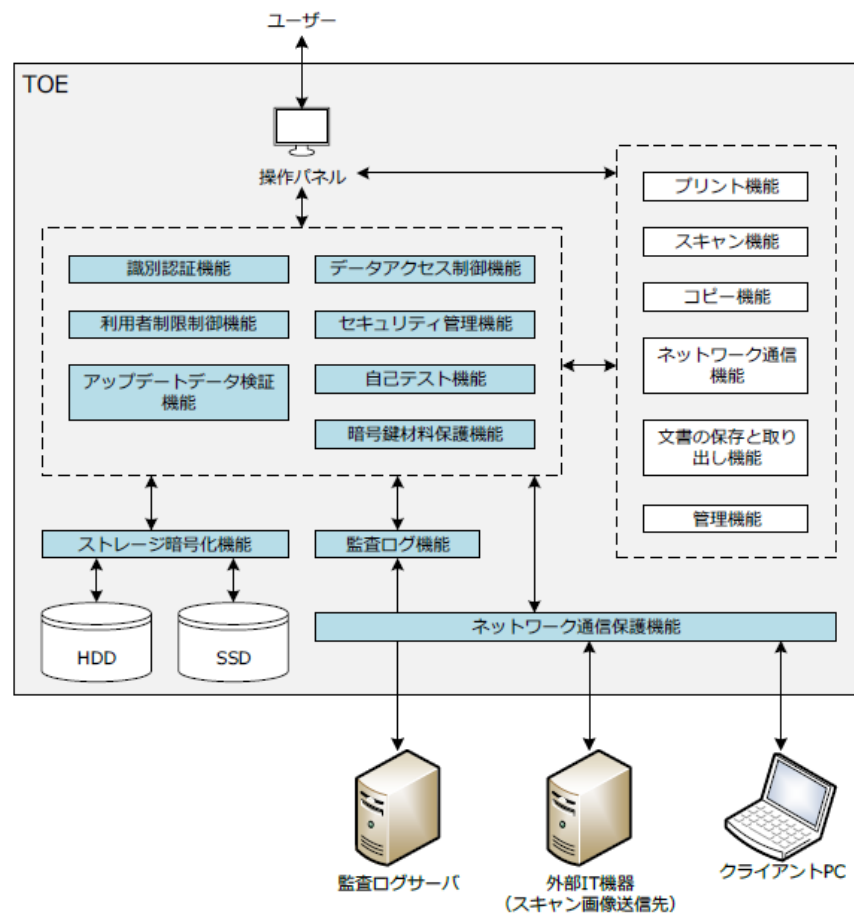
ユーザー

TOE

操作パネル

プリント機能

スキャン機能

コピー機能

ネットワーク通信機能

文書の保存と取り出し機能

管理機能

識別認証機能

データアクセス制御機能

利用者制限制御機能

セキュリティ管理機能

アップデートデータ検証機能

自己テスト機能

暗号鍵材料保護機能

ストレージ暗号化機能

監査ログ機能

HDD

SSD

ネットワーク通信保護機能

監査ログサーバ

外部IT機器
（スキャン画像送信先）

クライアントPC